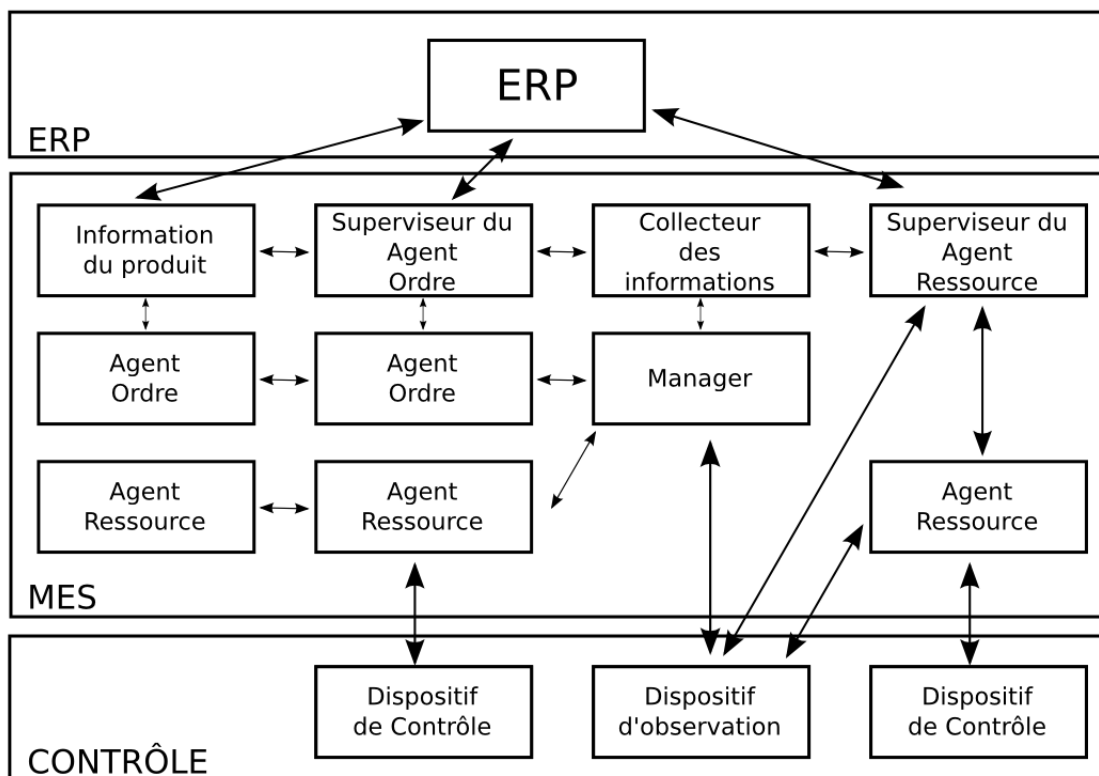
ERP

ERP

Information du produit

Superviseur du Agent Ordre

Collecteur des informations

Superviseur du Agent Ressource

Agent Ordre

Agent Ordre

Manager

Agent Ressource

Agent Ressource

Agent Ressource

MES

Dispositif de Contrôle

Dispositif d'observation

Dispositif de Contrôle

CONTRÔLE